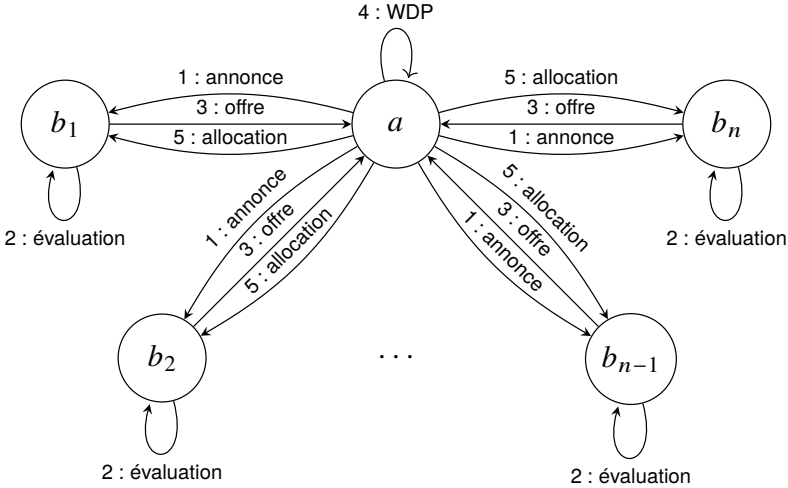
4 : WDP

1 : annonce
3 : offre
5 : allocation

$b_1$

$a$

5 : allocation
3 : offre
1 : annonce

$b_n$

2 : évaluation

2 : évaluation

1 : annonce
3 : offre
5 : allocation

5 : allocation
3 : offre
1 : annonce

$b_2$

$\cdots$

$b_{n-1}$

2 : évaluation

2 : évaluation